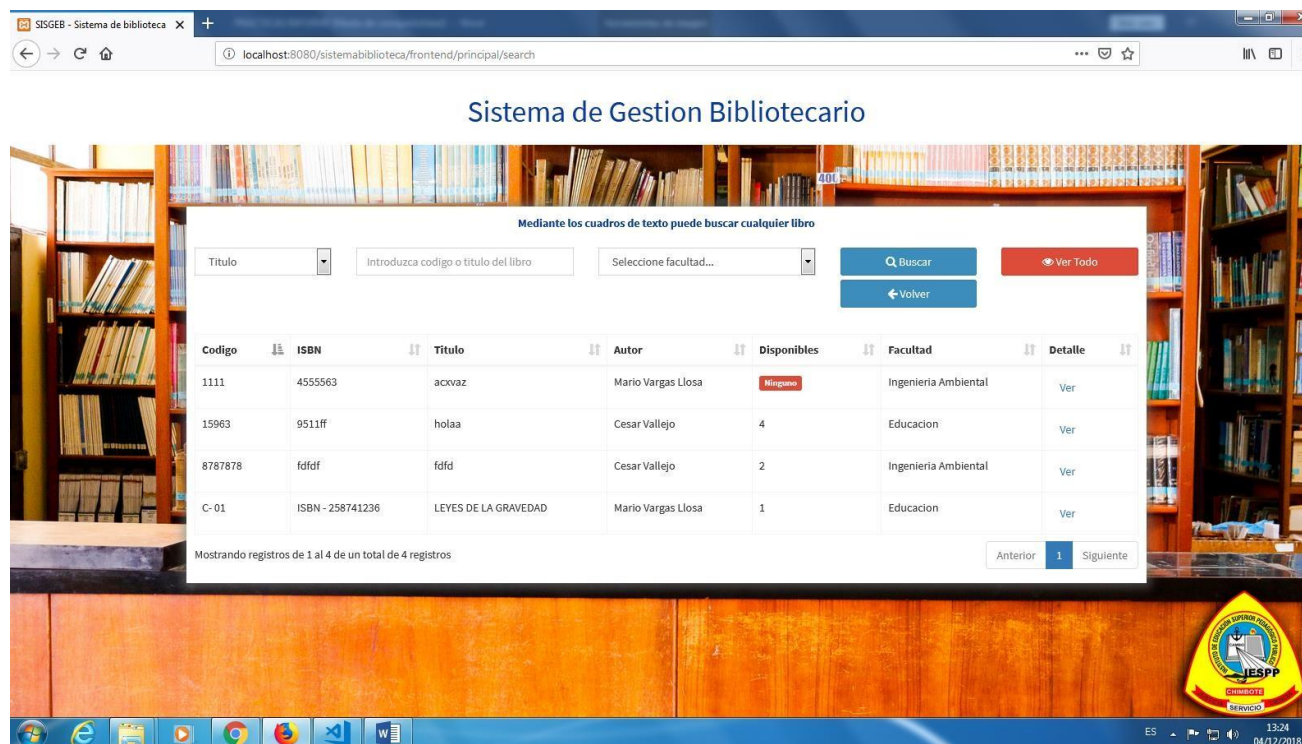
SISGEB - Sistema de biblioteca ×

localhost:8080/sistemabiblioteca/frontend/principal/search

Sistema de Gestion Bibliotecario

Mediante los cuadros de texto puede buscar cualquier libro

Titulo

Introduzca codigo o titulo del libro

Seleccione facultad...

Buscar

Ver Todo

Volver

| Codigo | ISBN | Titulo | Autor | Disponibles | Facultad | Detalle |
|---|---|---|---|---|---|---|
| 1111 | 4555563 | acxvaz | Mario Vargas Llosa | Ninguno | Ingenieria Ambiental | Ver |
| 15963 | 9511ff | holaa | Cesar Vallejo | 4 | Educacion | Ver |
| 8787878 | fdfdf | fdfd | Cesar Vallejo | 2 | Ingenieria Ambiental | Ver |
| C- 01 | ISBN - 258741236 | LEYES DE LA GRAVEDAD | Mario Vargas Llosa | 1 | Educacion | Ver |

Mostrando registros de 1 al 4 de un total de 4 registros

Anterior 1 Siguiente

IESPP
CHIMBOTE
SERVICIO

ES 13:24 04/12/2018